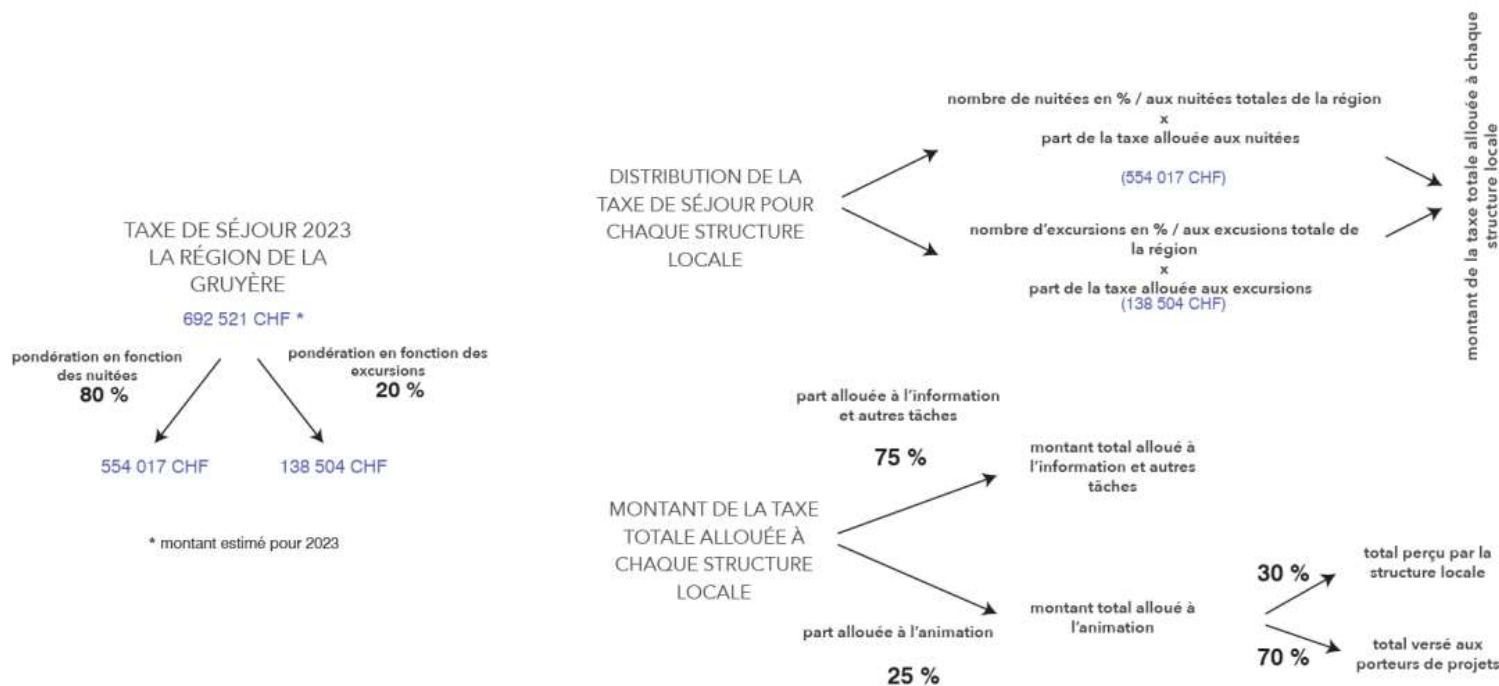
TAXE DE SÉJOUR 2023
LA RÉGION DE LA GRUYÈRE
692 521 CHF *

pondération en fonction des nuitées
80 %

pondération en fonction des excursions
20 %

554 017 CHF

138 504 CHF

* montant estimé pour 2023

DISTRIBUTION DE LA TAXE DE SÉJOUR POUR CHAQUE STRUCTURE LOCALE

nombre de nuitées en % / aux nuitées totales de la région
x
part de la taxe allouée aux nuitées
(554 017 CHF)

nombre d'excursions en % / aux excusions totale de la région
x
part de la taxe allouée aux excursions
(138 504 CHF)

montant de la taxe totale allouée à chaque structure locale

part allouée à l'information et autres tâches

75 %

montant total alloué à l'information et autres tâches

MONTANT DE LA TAXE TOTALE ALLOUÉE À CHAQUE STRUCTURE LOCALE

part allouée à l'animation

25 %

montant total alloué à l'animation

30 %

total perçu par la structure locale

70 %

total versé aux porteurs de projets